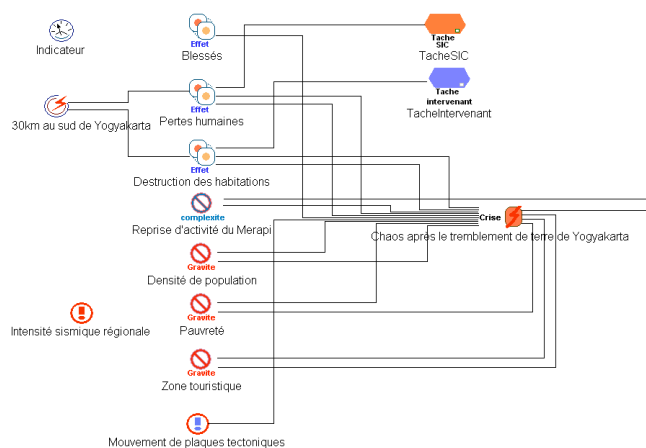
Indicateur

Effet
Blessés

Tache SIC
TacheSIC

Tache intervenant
TacheIntervenant

30km au sud de Yogyakarta

Effet
Pertes humaines

Effet
Destruction des habitations

complexite
Reprise d'activité du Merapi

Crise
Chaos après le tremblement de terre de Yogyakarta

Gravite
Densité de population

Intensité sismique régionale

Gravite
Pauvreté

Gravite
Zone touristique

Mouvement de plaques tectoniques